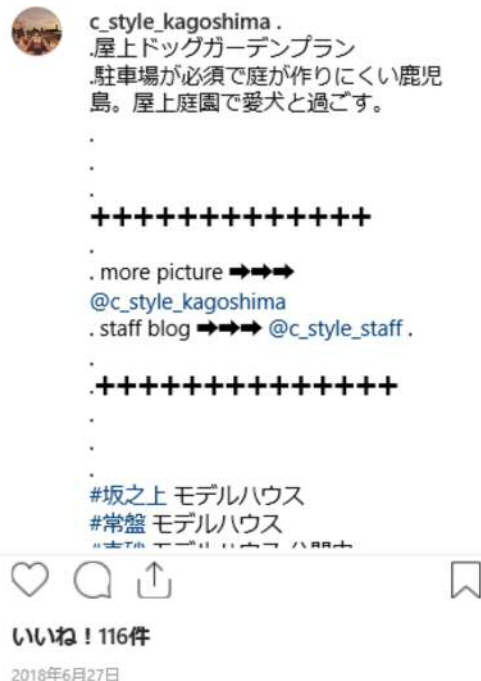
c_style_kagoshima .
.屋上ドッグガーデンプラン
.駐車場が必須で庭が作りにくい鹿児島。屋上庭園で愛犬と過ごす。

.

.

.

+++++++++++++

.

. more picture ➡➡➡
@c_style_kagoshima
. staff blog ➡➡➡ @c_style_staff .

.

.++++++++++++++

.

.

.

#坂之上 モデルハウス
#常盤 モデルハウス
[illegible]

いいね！116件

2018年6月27日